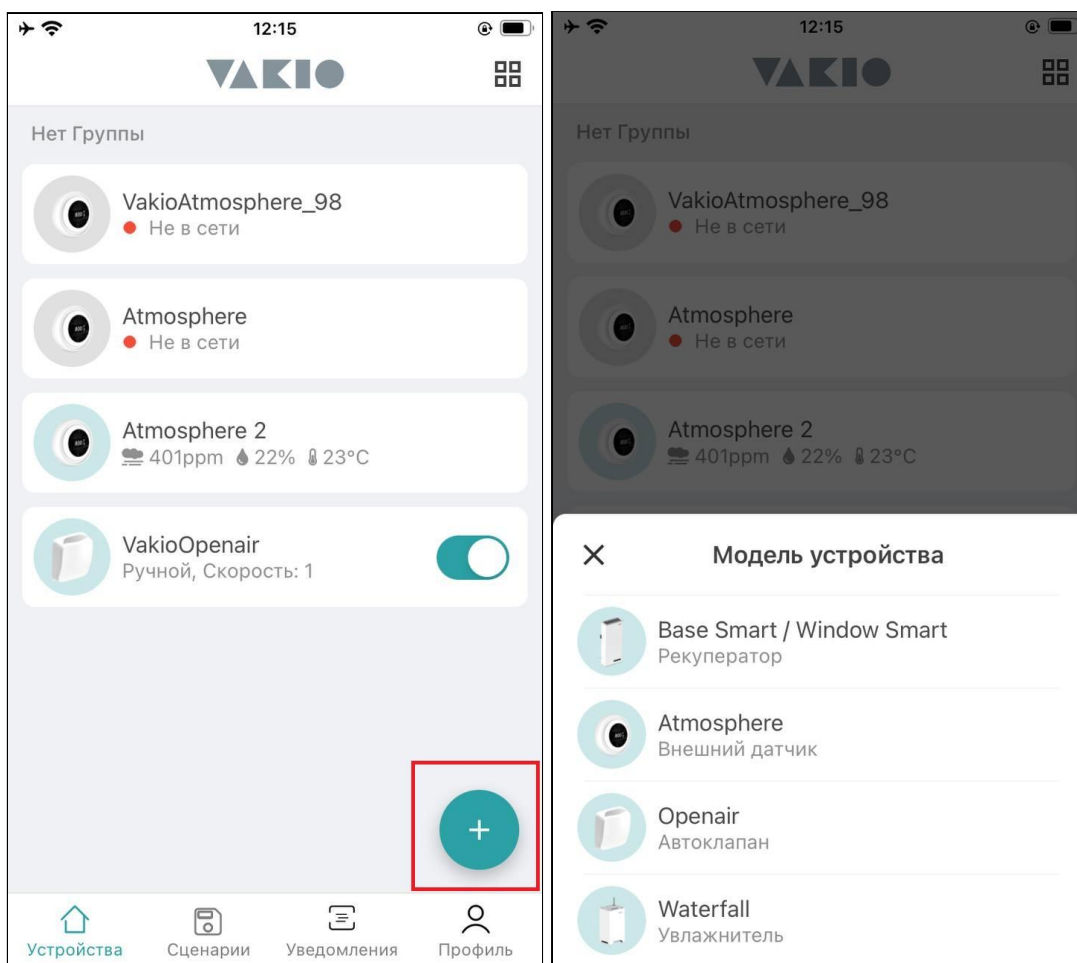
12:15

VAKIO

Нет Группы

VakioAtmosphere_98
Не в сети

Atmosphere
Не в сети

Atmosphere 2
401ppm 22% 23°C

VakioOpenair
Ручной, Скорость: 1

+

Устройства
Сценарии
Уведомления
Профиль

12:15

VAKIO

Нет Группы

VakioAtmosphere_98
Не в сети

Atmosphere
Не в сети

Atmosphere 2
401ppm 22% 23°C

Модель устройства

Base Smart / Window Smart
Рекуператор

Atmosphere
Внешний датчик

Openair
Автоклапан

Waterfall
Увлажнитель